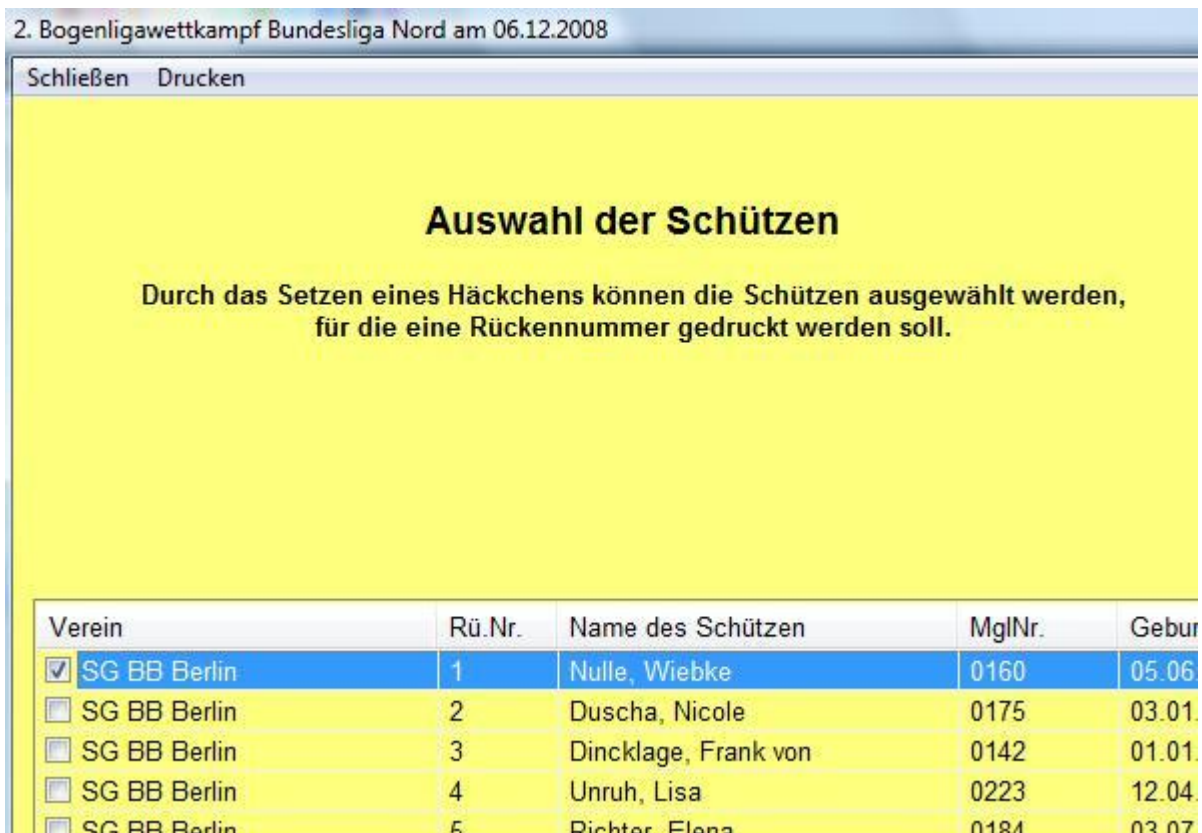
2. Bogenligawettkampf Bundesliga Nord am 06.12.2008

Schließen Drucken

Auswahl der Schützen

Durch das Setzen eines Häckchens können die Schützen ausgewählt werden, für die eine Rückennummer gedruckt werden soll.

| Verein | Rü.Nr. | Name des Schützen | MglNr. | Gebur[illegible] |
|---|---|---|---|---|
| ☑ SG BB Berlin | 1 | Nulle, Wiebke | 0160 | 05.06.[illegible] |
| ☐ SG BB Berlin | 2 | Duscha, Nicole | 0175 | 03.01.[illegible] |
| ☐ SG BB Berlin | 3 | Dincklage, Frank von | 0142 | 01.01.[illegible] |
| ☐ SG BB Berlin | 4 | Unruh, Lisa | 0223 | 12.04.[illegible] |
| ☐ SG BB Berlin | 5 | Richter, Elena | 0184 | 03.07.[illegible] |